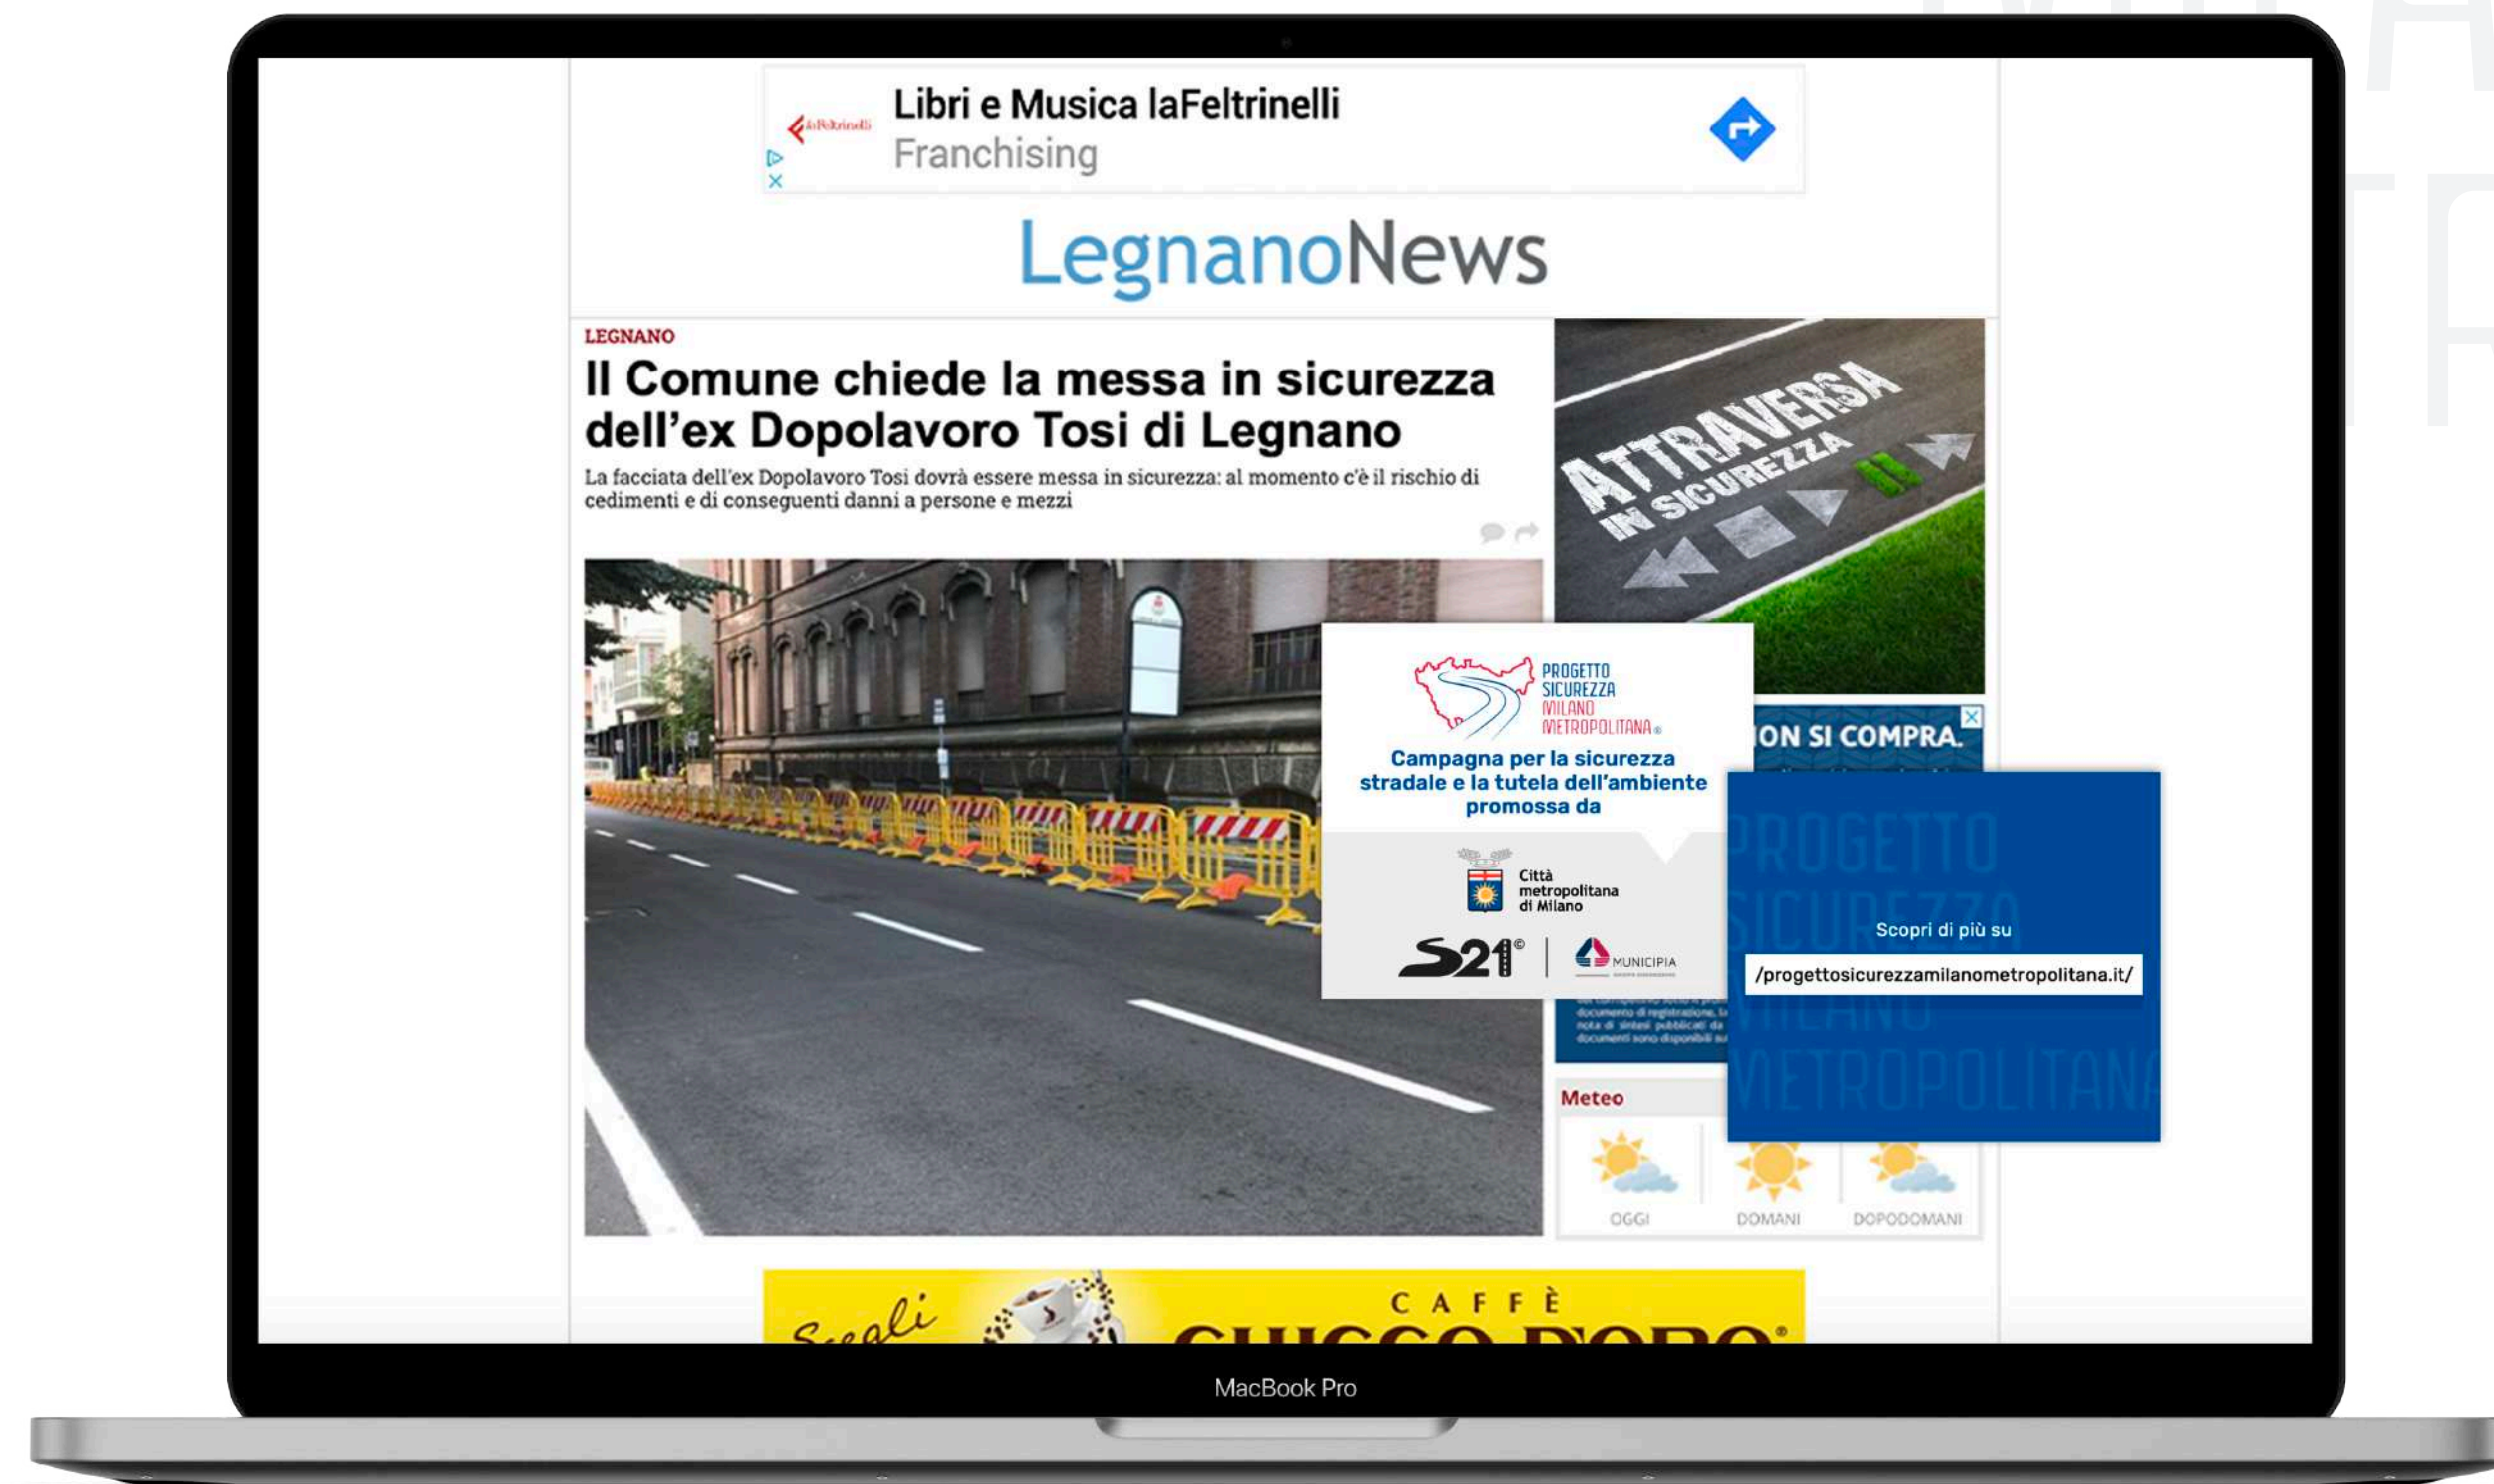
laFeltrinelli
Libri e Musica laFeltrinelli
Franchising

LegnanoNews

LEGNANO
Il Comune chiede la messa in sicurezza dell'ex Dopolavoro Tosi di Legnano
La facciata dell'ex Dopolavoro Tosi dovrà essere messa in sicurezza: al momento c'è il rischio di cedimenti e di conseguenti danni a persone e mezzi

ATTRAVERSA IN SICUREZZA

PROGETTO SICUREZZA MILANO METROPOLITANA
Campagna per la sicurezza stradale e la tutela dell'ambiente promossa da
Città metropolitana di Milano
S21 | MUNICIPIA

ON SI COMPRA.

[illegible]

PROGETTO SICUREZZA MILANO METROPOLITANA
Scopri di più su
/progettosicurezzamilanometropolitana.it/

Meteo
OGGI DOMANI DOPODOMANI

Scegli CAFFÈ CHICCO D'ORO

MacBook Pro